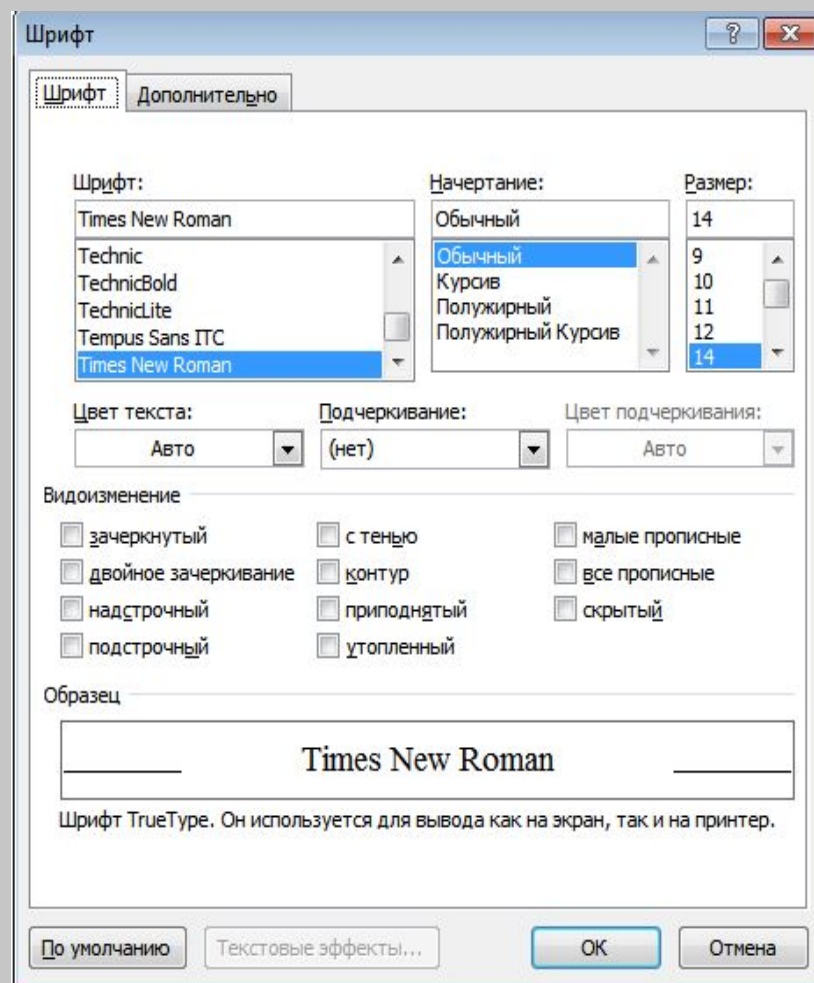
Шрифт

?

Шрифт | Дополнительно

Шрифт:
Times New Roman
Technic
TechnicBold
TechnicLite
Tempus Sans ITC
Times New Roman

Начертание:
Обычный
Обычный
Курсив
Полужирный
Полужирный Курсив

Размер:
14
9
10
11
12
14

Цвет текста:
Авто

Подчеркивание:
(нет)

Цвет подчеркивания:
Авто

Видоизменение

зачеркнутый
двойное зачеркивание
надстрочный
подстрочный

с тенью
контур
приподнятый
утопленный

малые прописные
все прописные
скрытый

Образец

Times New Roman

Шрифт TrueType. Он используется для вывода как на экран, так и на принтер.

По умолчанию
Текстовые эффекты...
ОК
Отмена